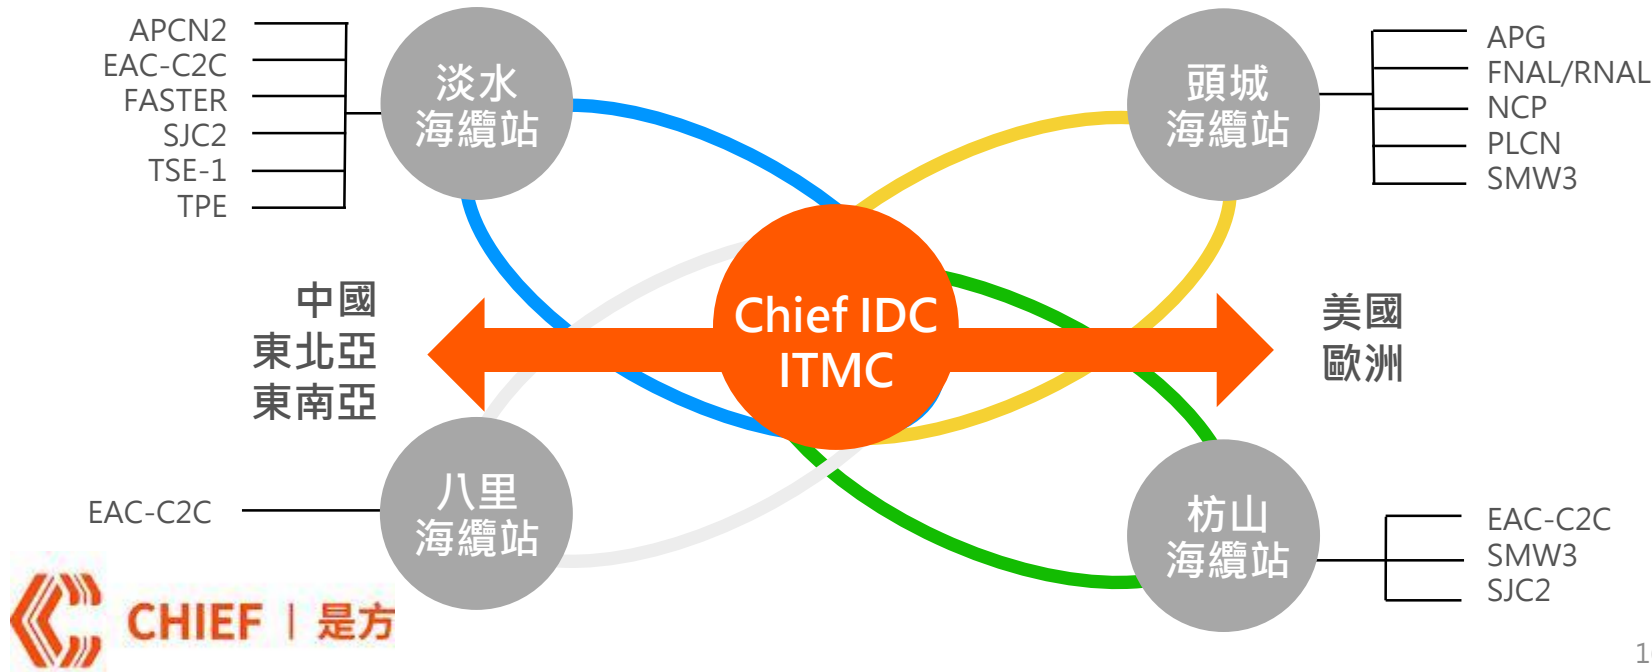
APCN2
EAC-C2C
FASTER
SJC2
TSE-1
TPE

淡水
海纜站

頭城
海纜站

APG
FNAL/RNAL
NCP
PLCN
SMW3

中國
東北亞
東南亞

Chief IDC
ITMC

美國
歐洲

EAC-C2C

八里
海纜站

枋山
海纜站

EAC-C2C
SMW3
SJC2

CHIEF | 是方

1